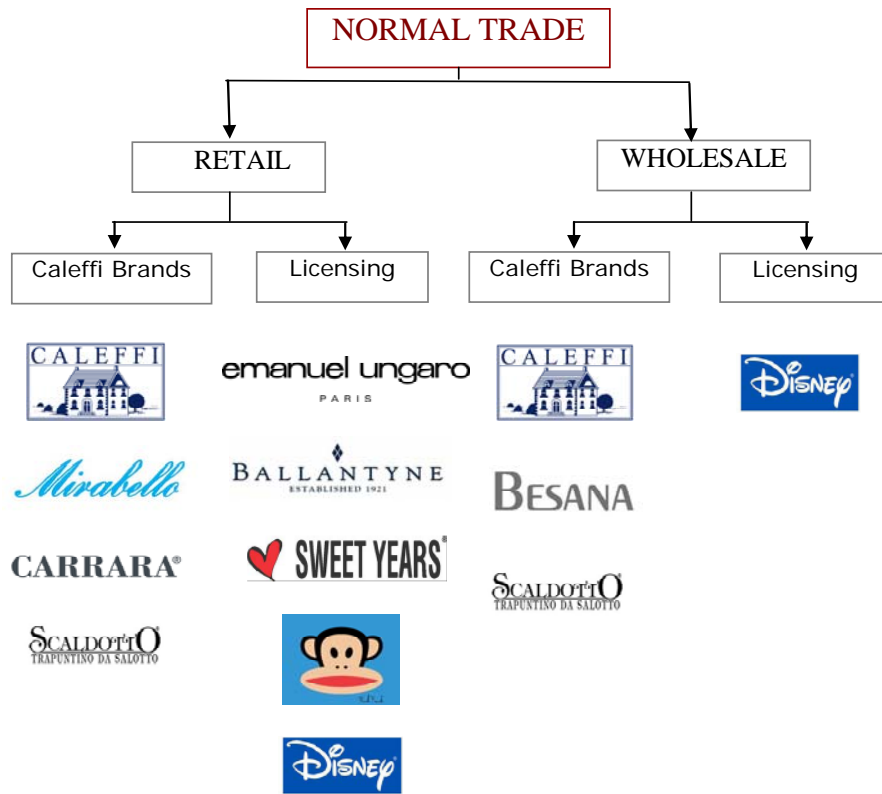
NORMAL TRADE

RETAIL

WHOLESALE

Caleffi Brands

Licensing

Caleffi Brands

Licensing

CALEFFI

emanuel ungaro
PARIS

CALEFFI

Disney

Mirabello

BALLANTYNE
ESTABLISHED 1921

BESANA

CARRARA®

SWEET YEARS®

SCALDOTTO®
TRAPUNTINO DA SALOTTO

SCALDOTTO®
TRAPUNTINO DA SALOTTO

Disney